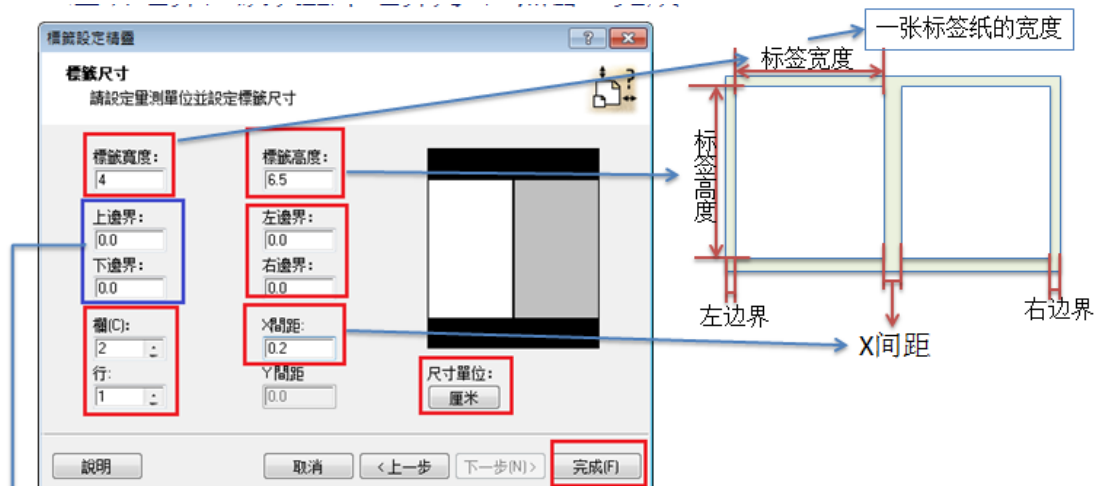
標籤設定精靈

標籤尺寸
請設定量測單位並設定標籤尺寸

標籤寬度:
4

標籤高度:
6.5

上邊界:
0.0

下邊界:
0.0

左邊界:
0.0

右邊界:
0.0

欄(C):
2

行:
1

X間距:
0.2

Y間距
0.0

尺寸單位:
厘米

說明
取消
< 上一步
下一步(N) >
完成(F)

一张标签纸的宽度
标签宽度
标签高度
左边界
右边界
X间距